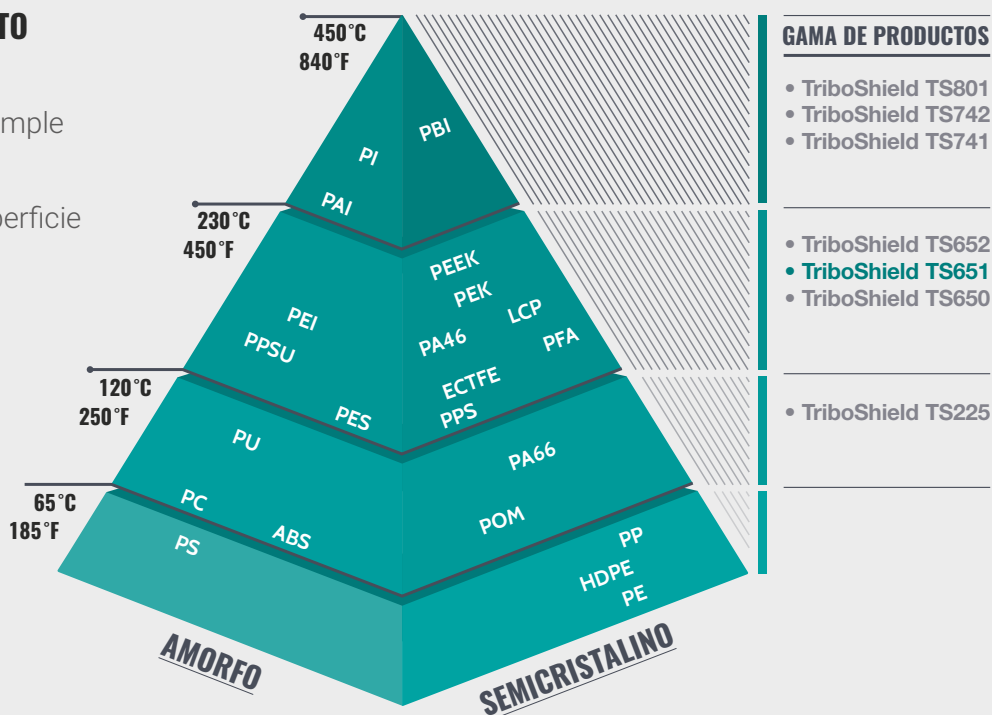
TO

mple

perficie

450°C
840°F

PI
PBI
PAI

230°C
450°F

PEEK
PEK
LCP
PEI
PPSU
PA46
PFA

120°C
250°F

ECTFE
PPS
PES
PU
PA66

65°C
185°F

PC
ABS
POM
PS
PP
HDPE
PE

AMORFO
SEMICRISTALINO

GAMA DE PRODUCTOS

• TriboShield TS801
• TriboShield TS742
• TriboShield TS741

• TriboShield TS652
• TriboShield TS651
• TriboShield TS650

• TriboShield TS225